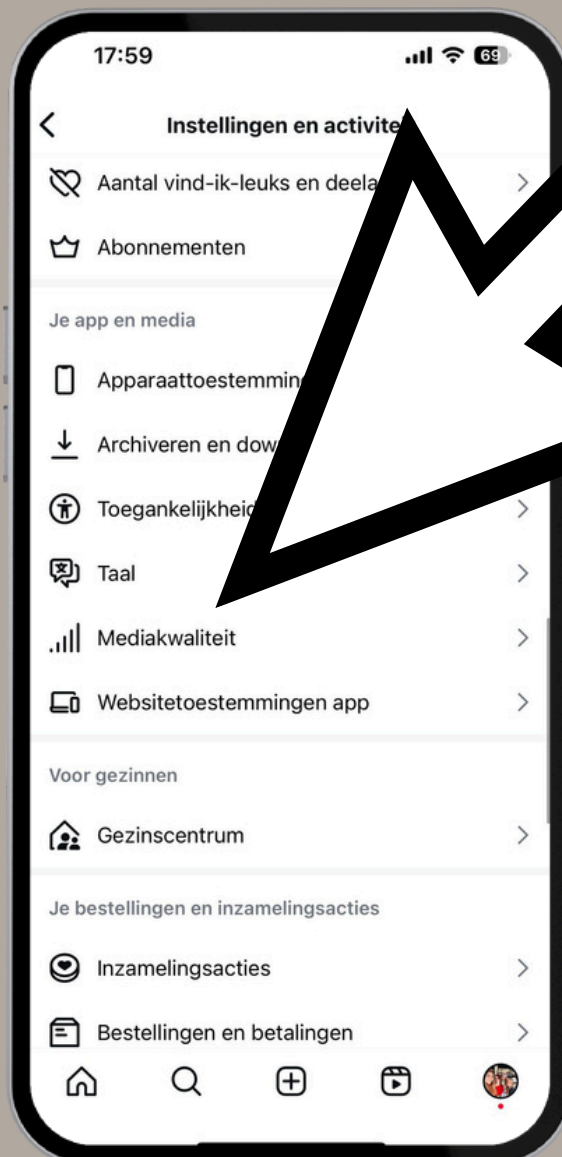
17:59

69

Instellingen en activite

Aantal vind-ik-leuks en deela

Abonnementen

Je app en media

Apparaattoestemmin

Archiveren en dow

Toegankelijkheid

Taal

Mediakwaliteit

Websitetoestemmingen app

Voor gezinnen

Gezinscentrum

Je bestellingen en inzamelingsacties

Inzamelingsacties

Bestellingen en betalingen